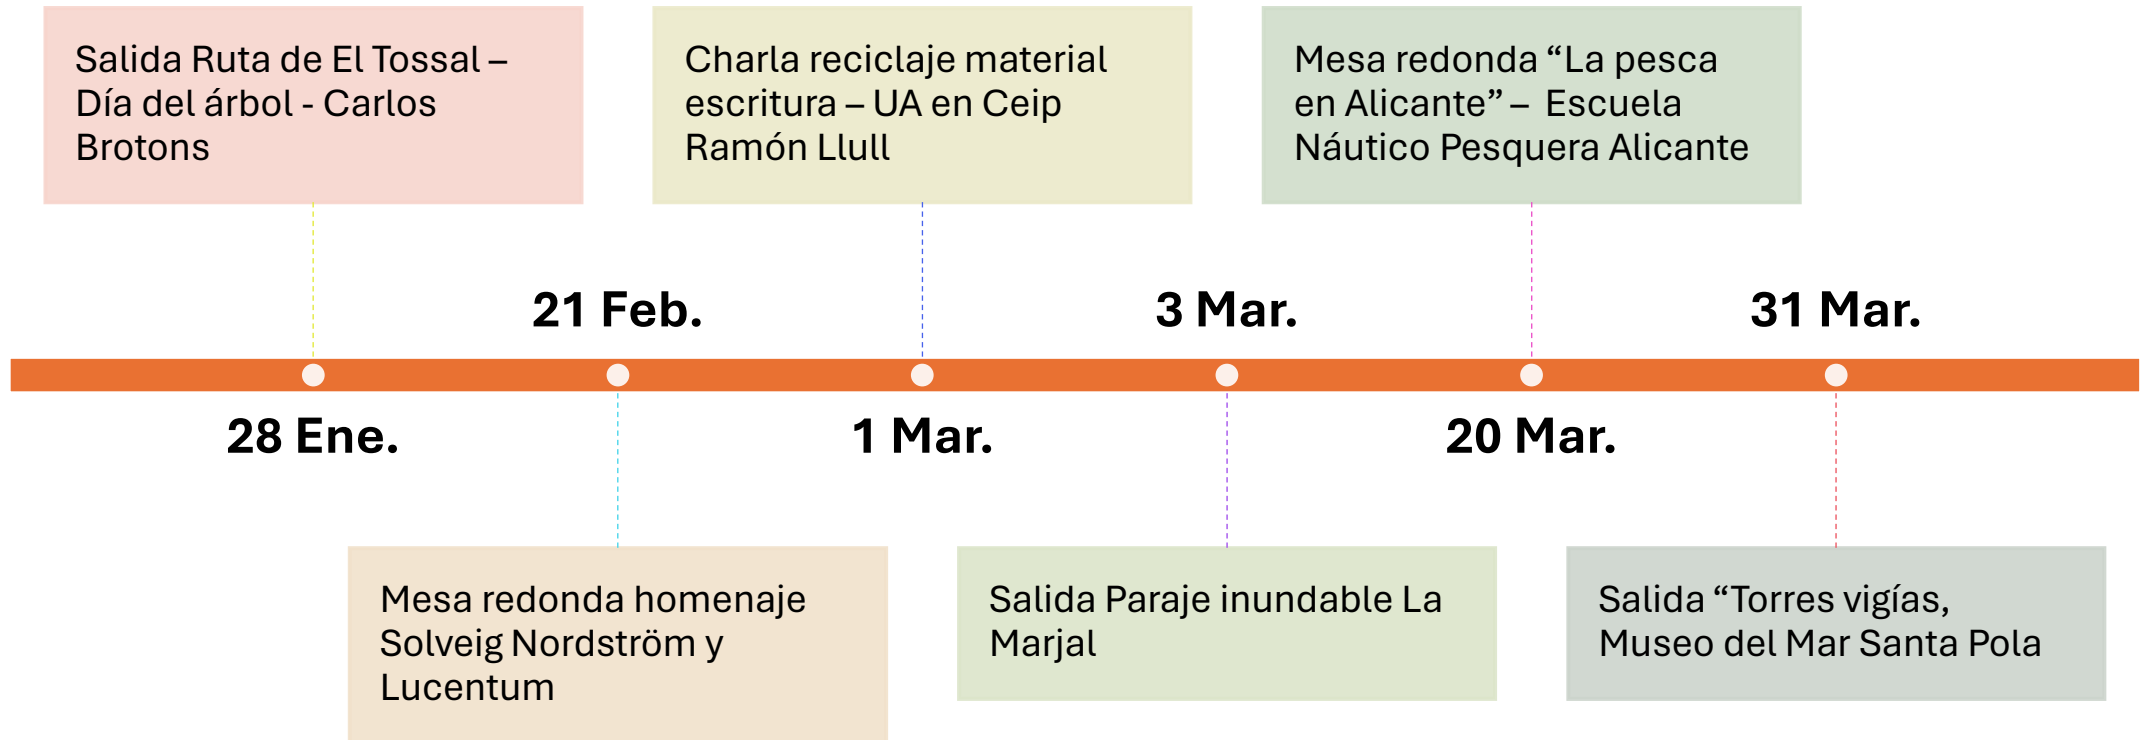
Salida Ruta de El Tossal – Día del árbol - Carlos Brotons

Charla reciclaje material escritura – UA en Ceip Ramón Llull

Mesa redonda “La pesca en Alicante” – Escuela Náutico Pesquera Alicante

21 Feb.

3 Mar.

31 Mar.

28 Ene.

1 Mar.

20 Mar.

Mesa redonda homenaje Solveig Nordström y Lucentum

Salida Paraje inundable La Marjal

Salida “Torres vigías, Museo del Mar Santa Pola